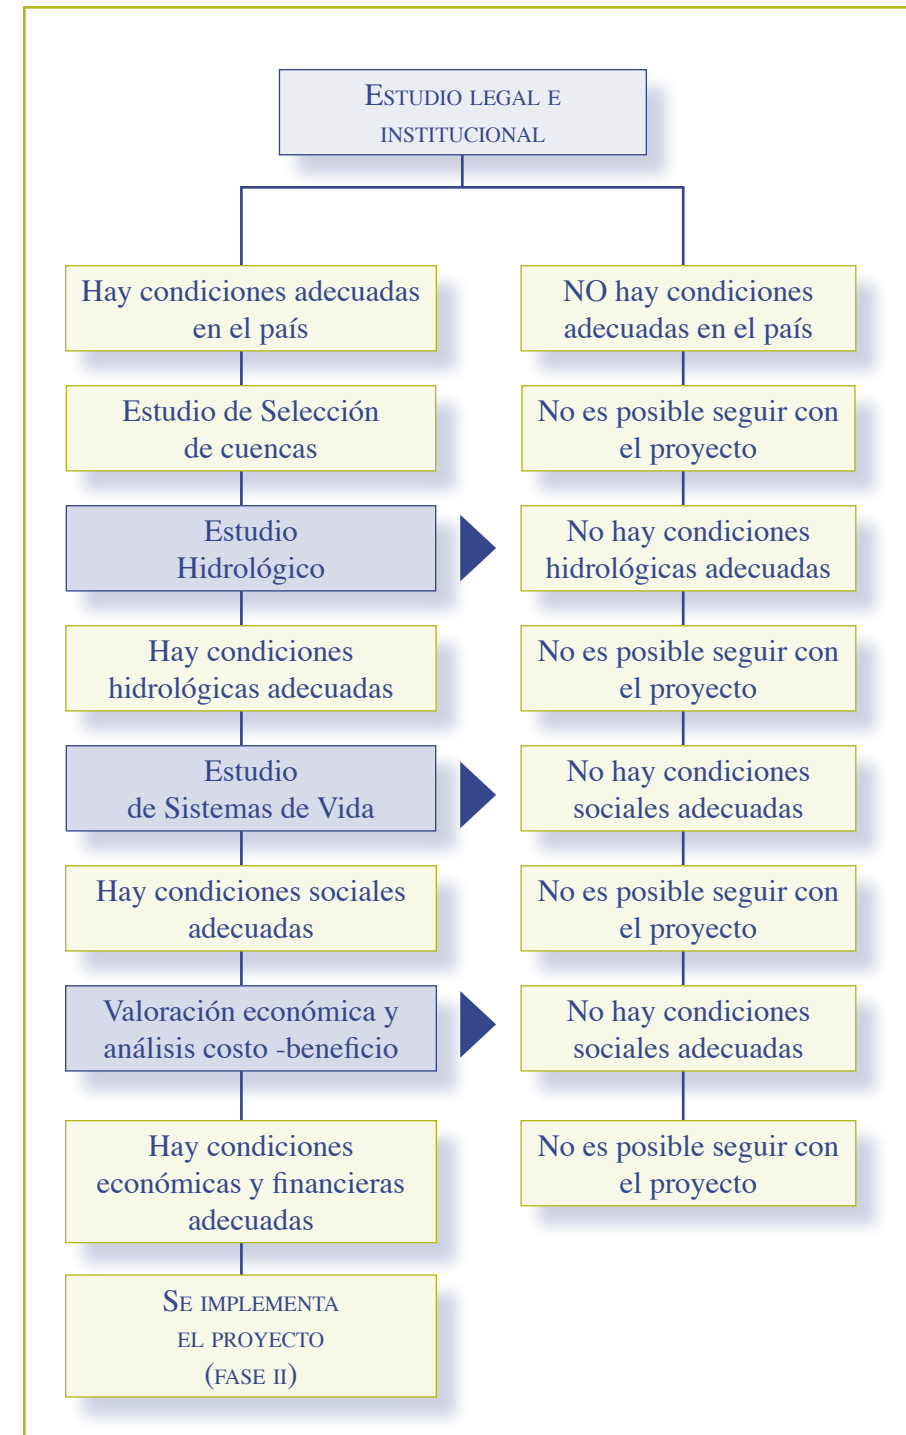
Estudio legal e institucional

Hay condiciones adecuadas en el país

Estudio de Selección de cuencas

Estudio Hidrológico

Hay condiciones hidrológicas adecuadas

Estudio de Sistemas de Vida

Hay condiciones sociales adecuadas

Valoración económica y análisis costo -beneficio

Hay condiciones económicas y financieras adecuadas

Se implementa el proyecto (fase II)

NO hay condiciones adecuadas en el país

No es posible seguir con el proyecto

No hay condiciones hidrológicas adecuadas

No es posible seguir con el proyecto

No hay condiciones sociales adecuadas

No es posible seguir con el proyecto

No hay condiciones sociales adecuadas

No es posible seguir con el proyecto